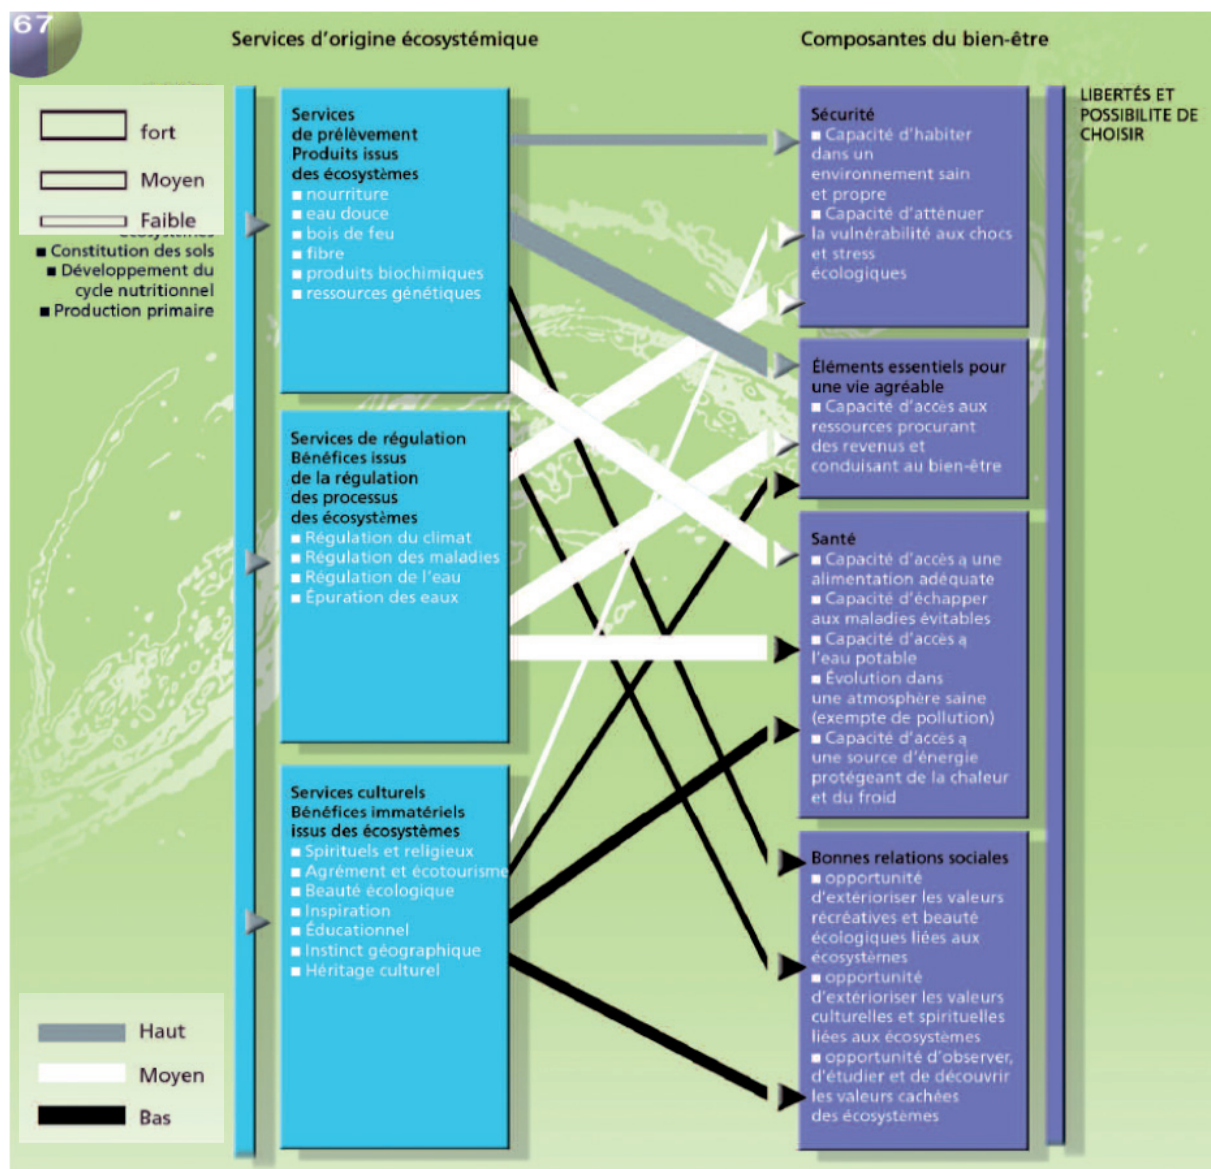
67

Services d'origine écosystémique

Composantes du bien-être

fort

Moyen

Faible

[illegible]
■ Constitution des sols
■ Développement du cycle nutritionnel
■ Production primaire

Services de prélèvement
Produits issus des écosystèmes
■ nourriture
■ eau douce
■ bois de feu
■ fibre
■ produits biochimiques
■ ressources génétiques

Services de régulation
Bénéfices issus de la régulation des processus des écosystèmes
■ Régulation du climat
■ Régulation des maladies
■ Régulation de l'eau
■ Épuration des eaux

Services culturels
Bénéfices immatériels issus des écosystèmes
■ Spirituels et religieux
■ Agrément et écotourisme
■ Beauté écologique
■ Inspiration
■ Éducationnel
■ Instinct géographique
■ Héritage culturel

Sécurité
■ Capacité d'habiter dans un environnement sain et propre
■ Capacité d'atténuer la vulnérabilité aux chocs et stress écologiques

Éléments essentiels pour une vie agréable
■ Capacité d'accès aux ressources procurant des revenus et conduisant au bien-être

Santé
■ Capacité d'accès a une alimentation adéquate
■ Capacité d'échapper aux maladies évitables
■ Capacité d'accès a l'eau potable
■ Évolution dans une atmosphère saine (exempte de pollution)
■ Capacité d'accès a une source d'énergie protégeant de la chaleur et du froid

Bonnes relations sociales
■ opportunité d'extérioriser les valeurs récréatives et beauté écologiques liées aux écosystèmes
■ opportunité d'extérioriser les valeurs culturelles et spirituelles liées aux écosystèmes
■ opportunité d'observer, d'étudier et de découvrir les valeurs cachées des écosystèmes

LIBERTÉS ET POSSIBILITE DE CHOISIR

Haut

Moyen

Bas